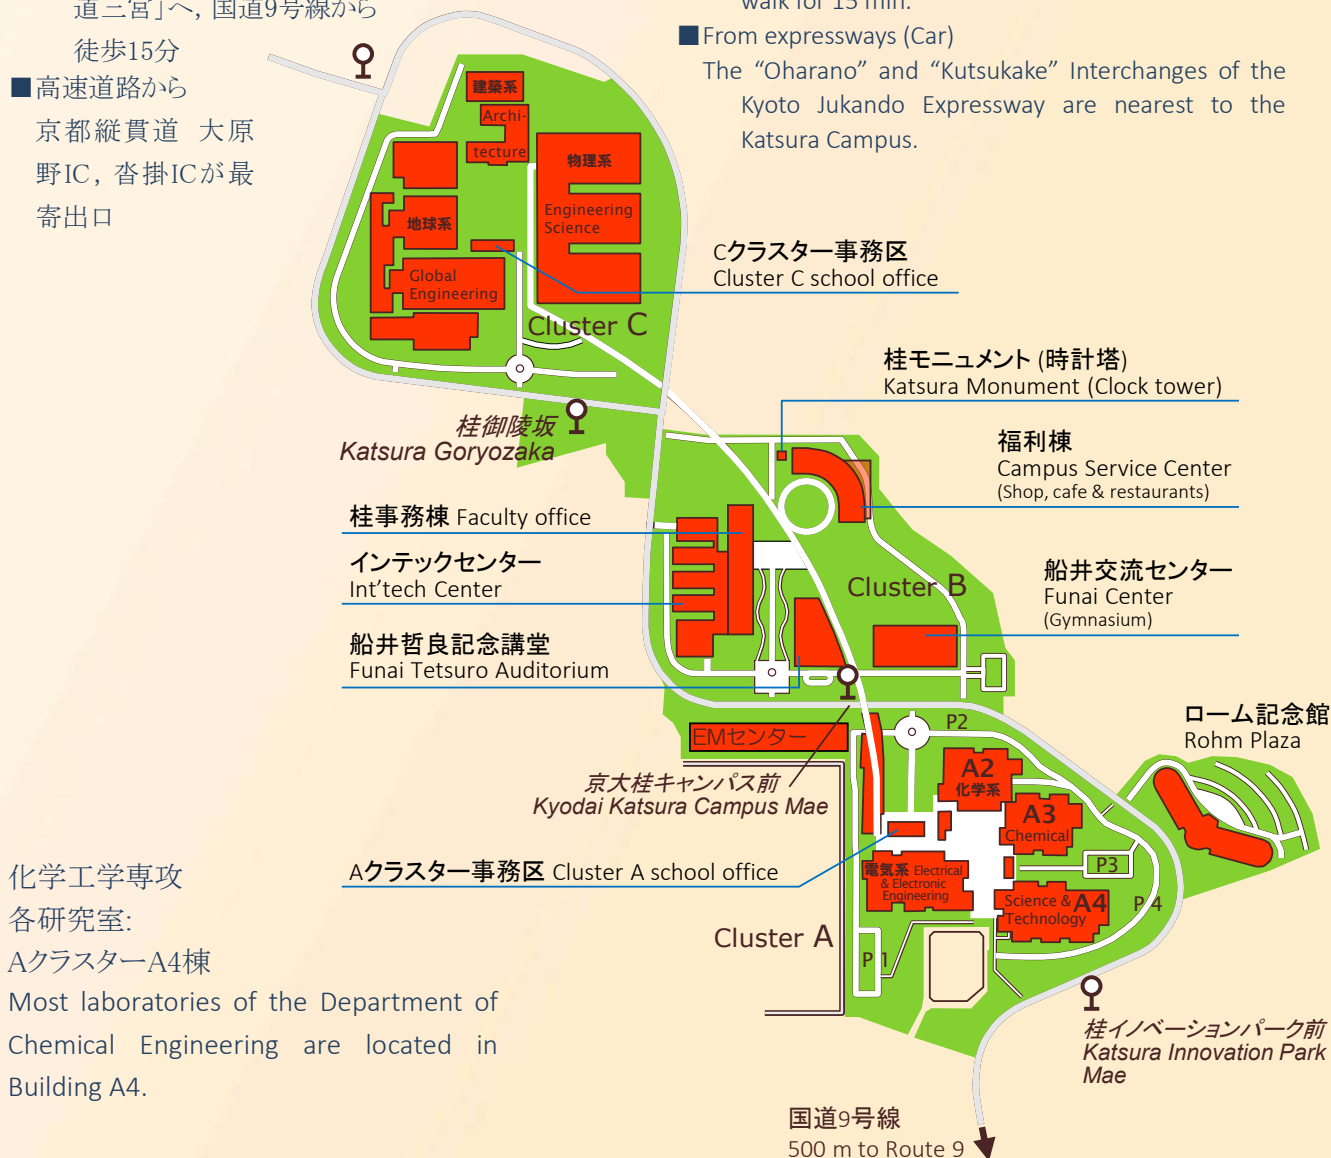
道三宮」へ，国道9号線から
徒歩15分
■高速道路から
京都縦貫道 大原野IC，沓掛ICが最寄出口

walk for 15 min.
■From expressways (Car)
The “Oharano” and “Kutsukake” Interchanges of the Kyoto Jukando Expressway are nearest to the Katsura Campus.

建築系
Archi-
tecture
物理系
Engineering Science
地球系
Global Engineering
Cluster C
Cクラスター事務区
Cluster C school office
桂モニュメント (時計塔)
Katsura Monument (Clock tower)
桂御陵坂
Katsura Goryozaka
福利棟
Campus Service Center
(Shop, cafe & restaurants)
桂事務棟 Faculty office
インテックセンター
Int’tech Center
Cluster B
船井交流センター
Funai Center
(Gymnasium)
船井哲良記念講堂
Funai Tetsuro Auditorium
EMセンター
P2
ローム記念館
Rohm Plaza
京大桂キャンパス前
Kyodai Katsura Campus Mae
A2
化学系
A3
Chemical
P3
Aクラスター事務区 Cluster A school office
電気系 Electrical & Electronic Engineering
Science & Technology
A4
P 4
Cluster A
P 1
化学工学専攻
各研究室:
AクラスターA4棟
Most laboratories of the Department of Chemical Engineering are located in Building A4.
桂イノベーションパーク前
Katsura Innovation Park Mae
国道9号線
500 m to Route 9